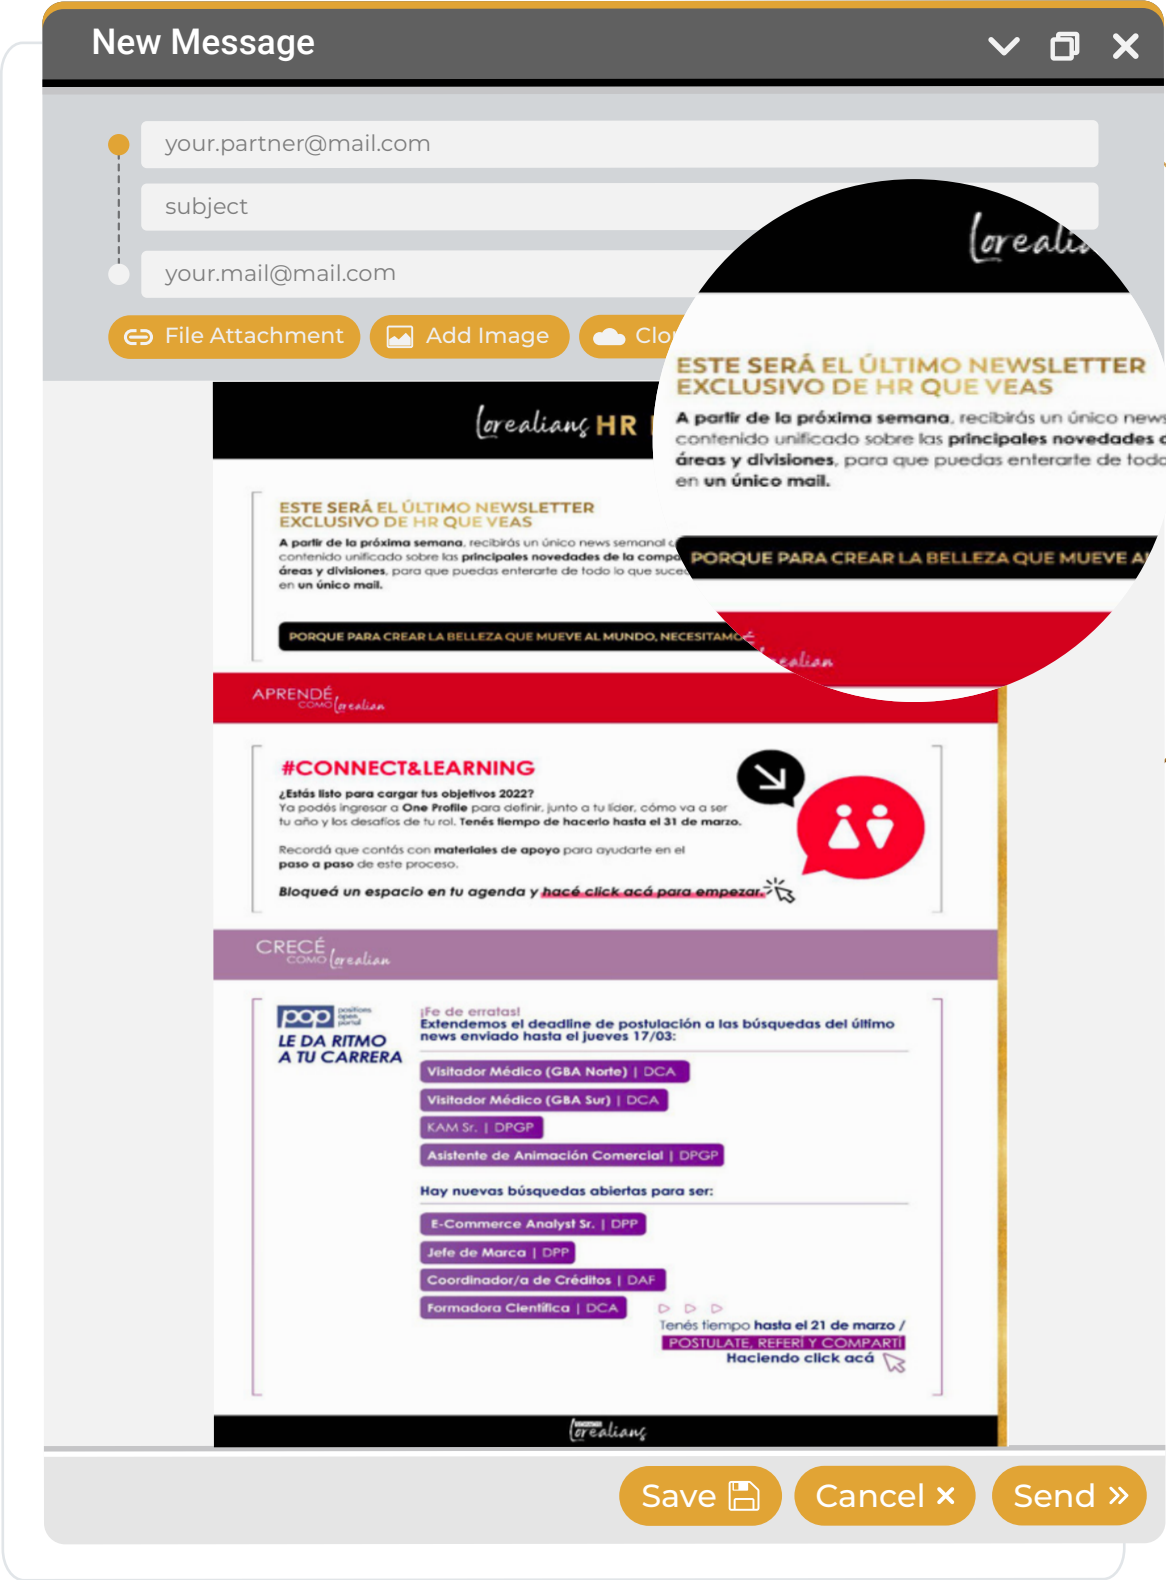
New Message

your.partner@mail.com

subject

your.mail@mail.com

File Attachment Add Image Clo

lorealians HR

ESTE SERÁ EL ÚLTIMO NEWSLETTER EXCLUSIVO DE HR QUE VEAS

A partir de la próxima semana, recibirás un único news semanal c contenido unificado sobre las principales novedades de la compa áreas y divisiones, para que puedas enterarte de todo lo que suce en un único mail.

PORQUE PARA CREAR LA BELLEZA QUE MUEVE AL MUNDO, NECESITAMOS

lorealian

APRENDÉ COMO lorealian

#CONNECT&LEARNING

¿Estás listo para cargar tus objetivos 2022? Ya podés ingresar a One Profile para definir, junto a tu líder, cómo va a ser tu año y los desafíos de tu rol. Tenés tiempo de hacerlo hasta el 31 de marzo.

Recordá que contás con materiales de apoyo para ayudarte en el paso a paso de este proceso.

Bloqueá un espacio en tu agenda y hacé click acá para empezar.

CRECÉ COMO lorealian

pop positions open portal
LE DA RITMO A TU CARRERA

¡Fe de erratas! Extendemos el deadline de postulación a las búsquedas del último news enviado hasta el jueves 17/03:

Visitador Médico (GBA Norte) | DCA
Visitador Médico (GBA Sur) | DCA
KAM Sr. | DPGP
Asistente de Animación Comercial | DPGP

Hay nuevas búsquedas abiertas para ser:

E-Commerce Analyst Sr. | DPP
Jefe de Marca | DPP
Coordinador/a de Créditos | DAF
Formadora Científica | DCA

Tenés tiempo hasta el 21 de marzo / POSTULATE, REFERÍ Y COMPARTÍ Haciendo click acá

lorealians

Save Cancel Send